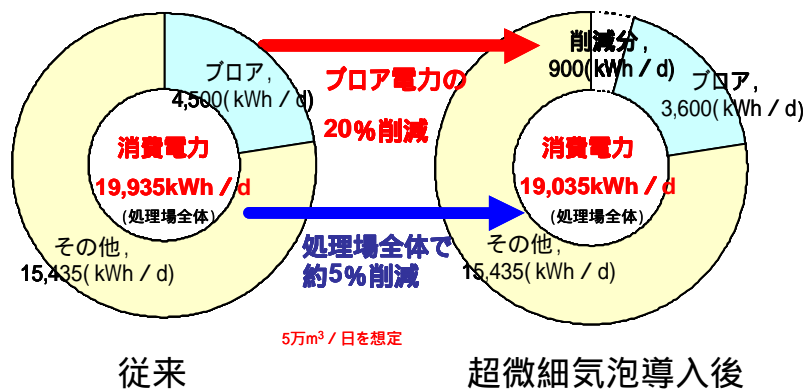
ブロア，
4,500( kWh／d)

消費電力
19,935kWh／d
(処理場全体)

その他，
15,435( kWh／d)

ブロア電力の
20％削減

処理場全体で
約5％削減

削減分，
900( kWh／d)

ブロア，
3,600( kWh／d)

消費電力
19,035kWh／d
(処理場全体)

その他，
15,435( kWh／d)

5万$m^3$／日を想定

従来

超微細気泡導入後